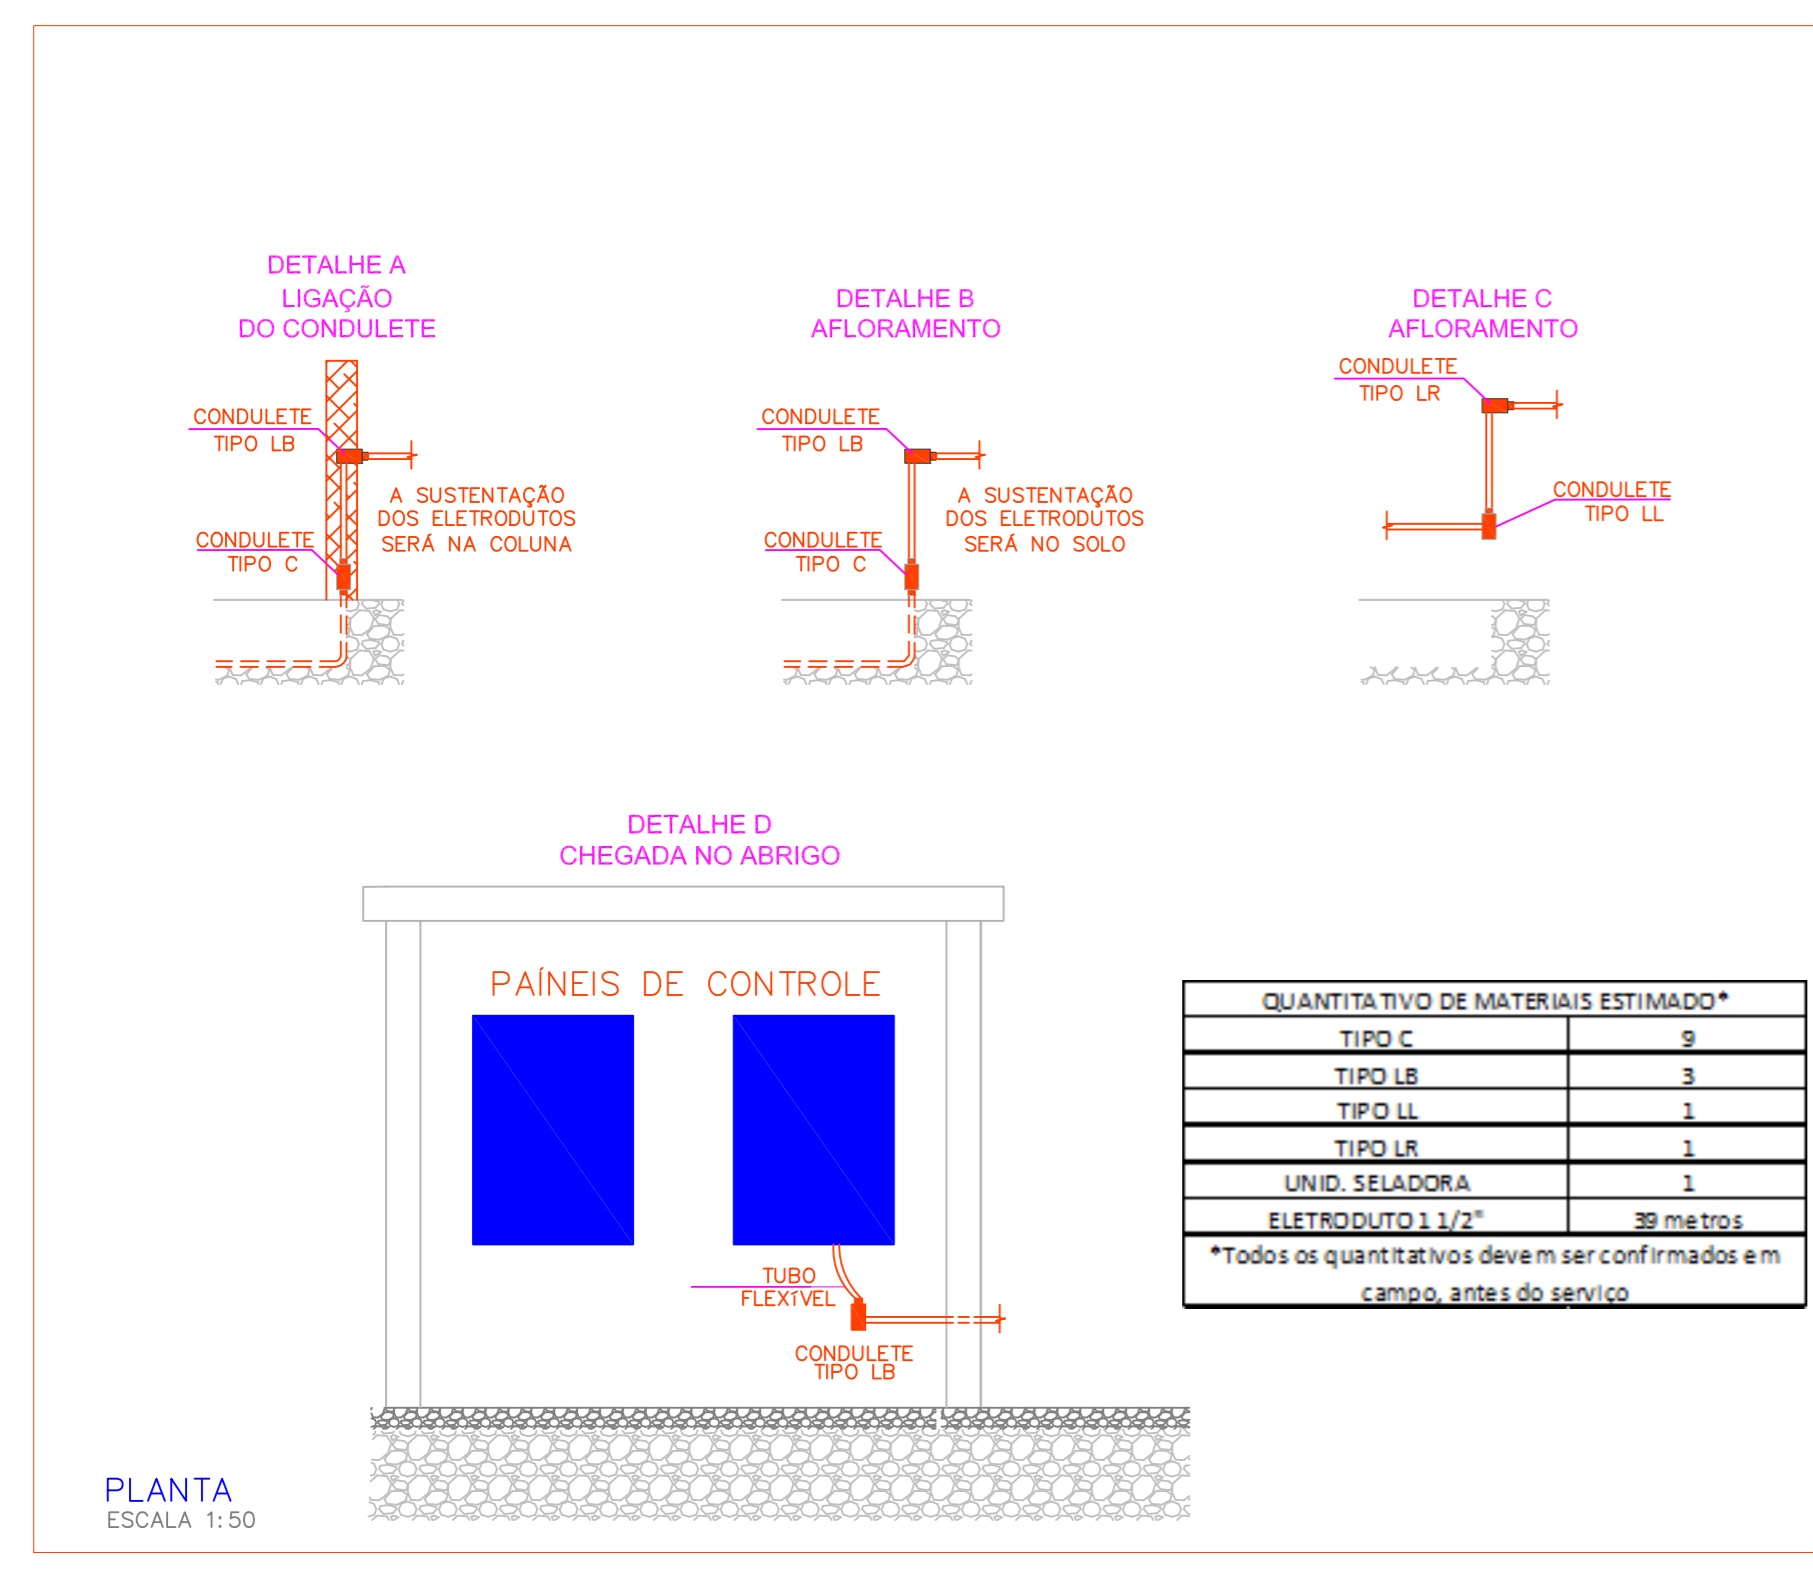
DETALHE A
LIGAÇÃO
DO CONDULETE

CONDULETE
TIPO LB

CONDULETE
TIPO C

A SUSTENTAÇÃO
DOS ELETRODUTOS
SERÁ NA COLUNA

DETALHE B
AFLORAMENTO

CONDULETE
TIPO LB

CONDULETE
TIPO C

A SUSTENTAÇÃO
DOS ELETRODUTOS
SERÁ NO SOLO

DETALHE C
AFLORAMENTO

CONDULETE
TIPO LR

CONDULETE
TIPO LL

DETALHE D
CHEGADA NO ABRIGO

PAÍNEIS DE CONTROLE

TUBO
FLEXÍVEL

CONDULETE
TIPO LB

| QUANTITATIVO DE MATERIAIS ESTIMADO* | |
|---|---|
| TIPO C | 9 |
| TIPO LB | 3 |
| TIPO LL | 1 |
| TIPO LR | 1 |
| UNID. SELADORA | 1 |
| ELETRODUTO 1 1/2" | 39 metros |
| *Todos os quantitativos devem ser confirmados em campo, antes do serviço | |

PLANTA
ESCALA 1:50